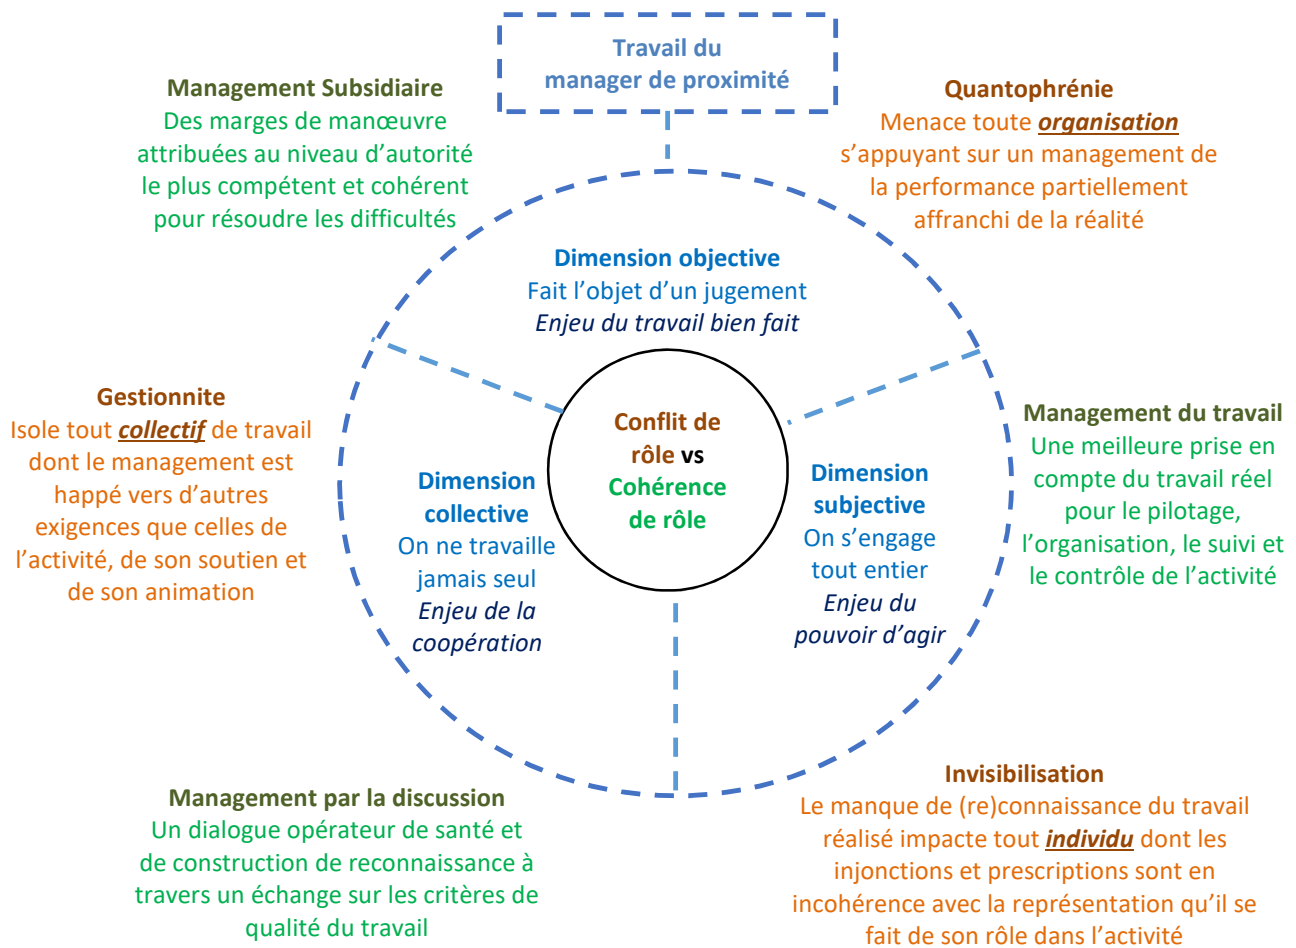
Travail du manager de proximité

Management Subsidiaire
Des marges de manœuvre attribuées au niveau d'autorité le plus compétent et cohérent pour résoudre les difficultés

Quantophrénie
Menace toute ***organisation*** s'appuyant sur un management de la performance partiellement affranchi de la réalité

Dimension objective
Fait l'objet d'un jugement
*Enjeu du travail bien fait*

Gestionnite
Isole tout ***collectif*** de travail dont le management est happé vers d'autres exigences que celles de l'activité, de son soutien et de son animation

Conflit de rôle vs Cohérence de rôle

Management du travail
Une meilleure prise en compte du travail réel pour le pilotage, l'organisation, le suivi et le contrôle de l'activité

Dimension collective
On ne travaille jamais seul
*Enjeu de la coopération*

Dimension subjective
On s'engage tout entier
*Enjeu du pouvoir d'agir*

Invisibilisation
Le manque de (re)connaissance du travail réalisé impacte tout ***individu*** dont les injonctions et prescriptions sont en incohérence avec la représentation qu'il se fait de son rôle dans l'activité

Management par la discussion
Un dialogue opérateur de santé et de construction de reconnaissance à travers un échange sur les critères de qualité du travail